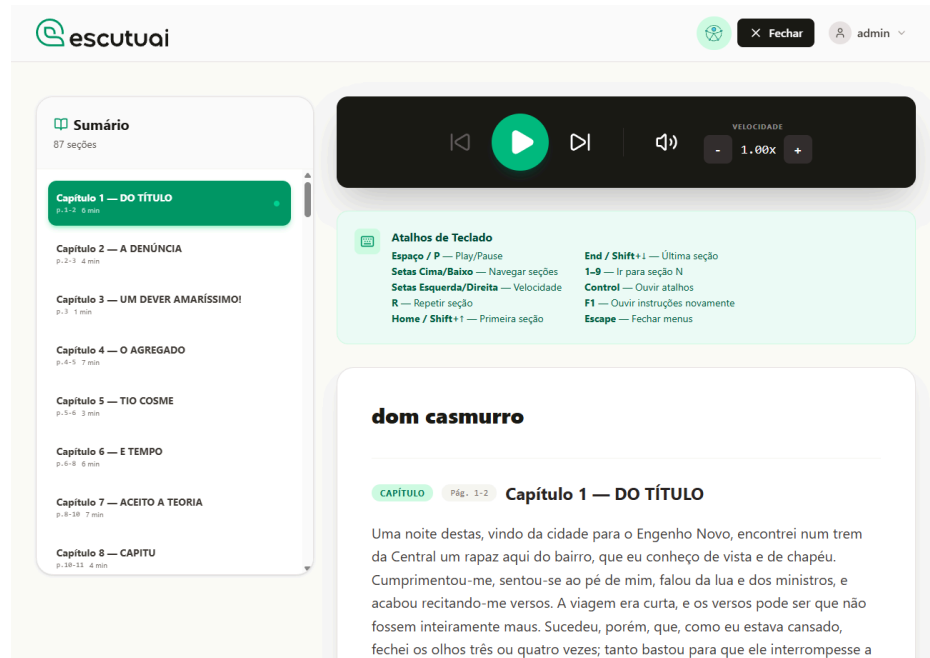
escutuai

Fechar

admin

Sumário
87 seções

Capítulo 1 — DO TÍTULO
p.1-2 6 min

Capítulo 2 — A DENÚNCIA
p.2-3 4 min

Capítulo 3 — UM DEVER AMARÍSSIMO!
p.3 1 min

Capítulo 4 — O AGREGADO
p.4-5 7 min

Capítulo 5 — TIO COSME
p.5-6 3 min

Capítulo 6 — E TEMPO
p.6-8 6 min

Capítulo 7 — ACEITO A TEORIA
p.8-10 7 min

Capítulo 8 — CAPITU
p.10-11 4 min

VELOCIDADE
- 1.00x +

Atalhos de Teclado
Espaço / P — Play/Pause
Setas Cima/Baixo — Navegar seções
Setas Esquerda/Direita — Velocidade
R — Repetir seção
Home / Shift+↑ — Primeira seção
End / Shift+↓ — Última seção
1–9 — Ir para seção N
Control — Ouvir atalhos
F1 — Ouvir instruções novamente
Escape — Fechar menus

dom casmurro

CAPÍTULO Pág. 1-2 Capítulo 1 — DO TÍTULO

Uma noite destas, vindo da cidade para o Engenho Novo, encontrei num trem da Central um rapaz aqui do bairro, que eu conheço de vista e de chapéu. Cumprimentou-me, sentou-se ao pé de mim, falou da lua e dos ministros, e acabou recitando-me versos. A viagem era curta, e os versos pode ser que não fossem inteiramente maus. Sucedeu, porém, que, como eu estava cansado, fechei os olhos três ou quatro vezes; tanto bastou para que ele interrompesse a